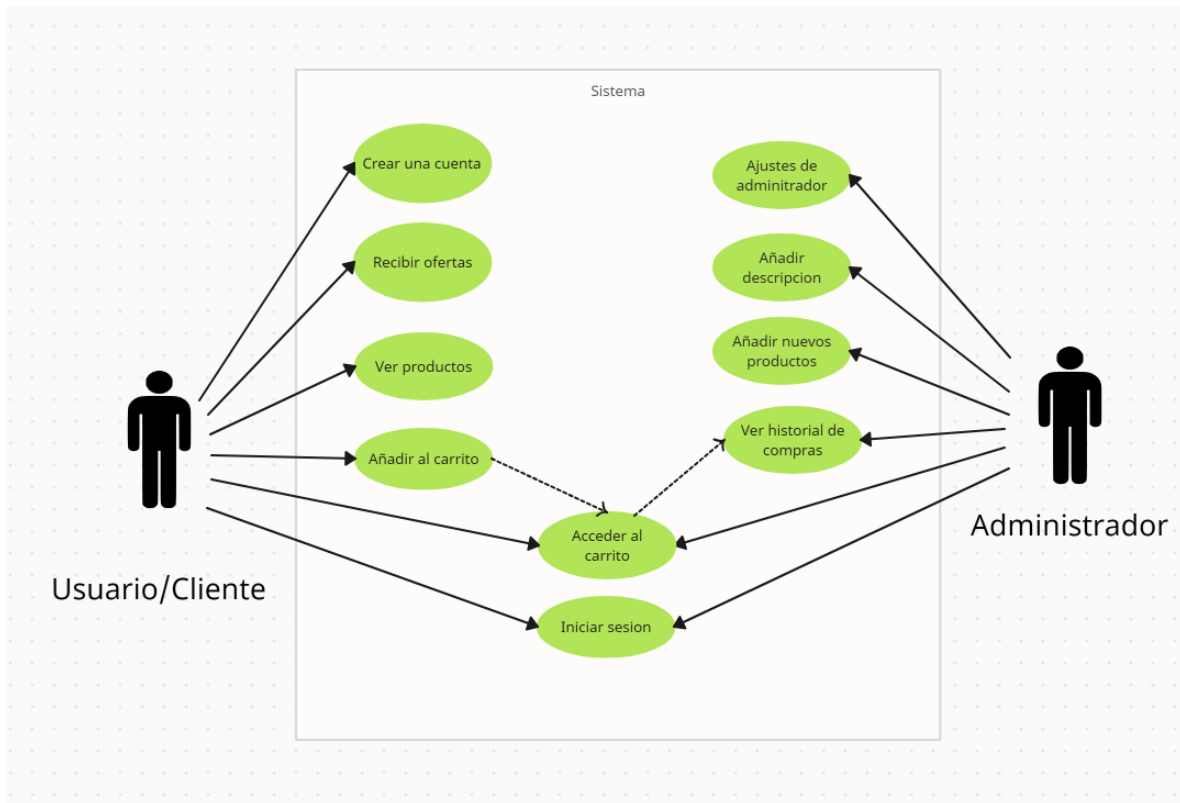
Sistema

Crear una cuenta

Recibir ofertas

Ver productos

Añadir al carrito

Acceder al carrito

Iniciar sesion

Ajustes de adminitrador

Añadir descripcion

Añadir nuevos productos

Ver historial de compras

Usuario/Cliente

Administrador